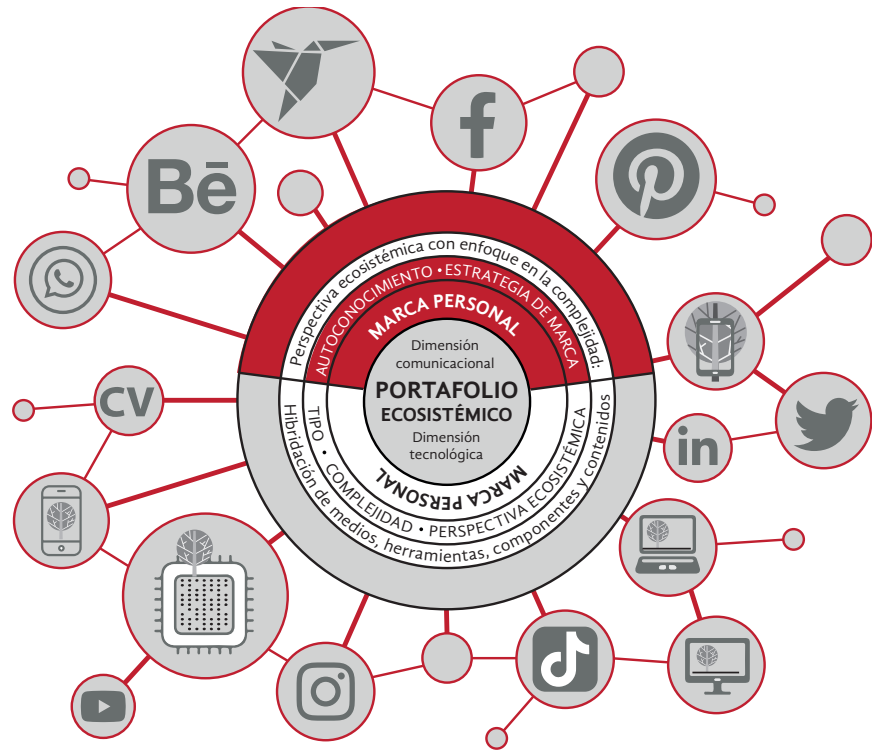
Perspectiva ecosistémica con enfoque en la complejidad:
AUTOCONOCIMIENTO • ESTRATEGIA DE MARCA
MARCA PERSONAL
Dimensión comunicacional
PORTAFOLIO
ECOSISTÉMICO
Dimensión tecnológica
MARCA PERSONAL
TIPO • COMPLEJIDAD • PERSPECTIVA ECOSISTÉMICA
Hibridación de medios, herramientas, componentes y contenidos
Bē
CV